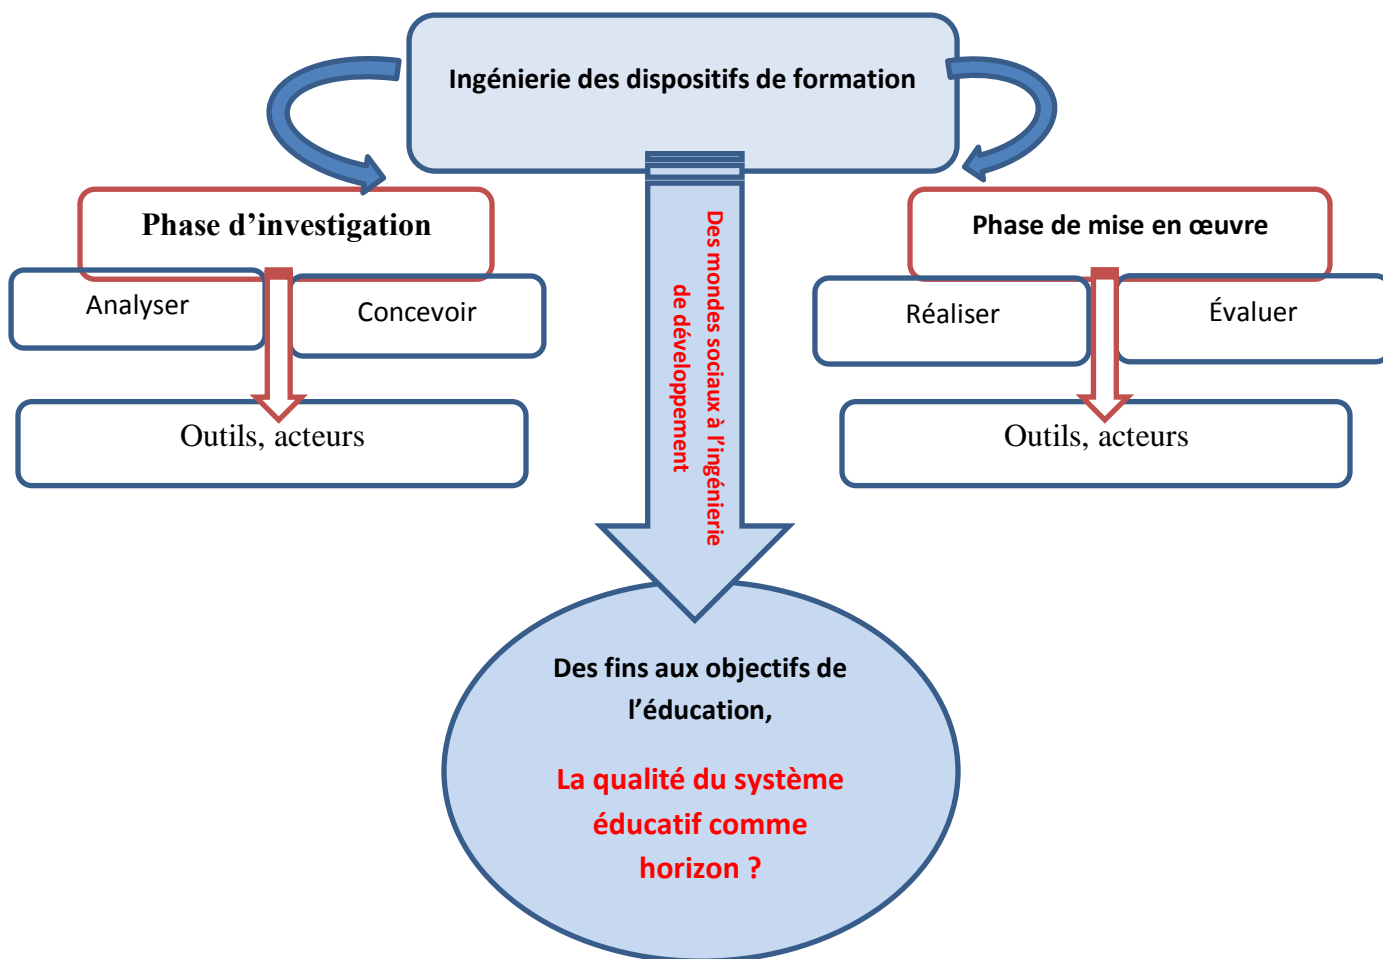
Ingénierie des dispositifs de formation

Phase d’investigation

Analyser

Concevoir

Outils, acteurs

Des mondes sociaux à l’ingénierie de développement

Phase de mise en œuvre

Réaliser

Évaluer

Outils, acteurs

Des fins aux objectifs de l’éducation,

La qualité du système éducatif comme horizon ?